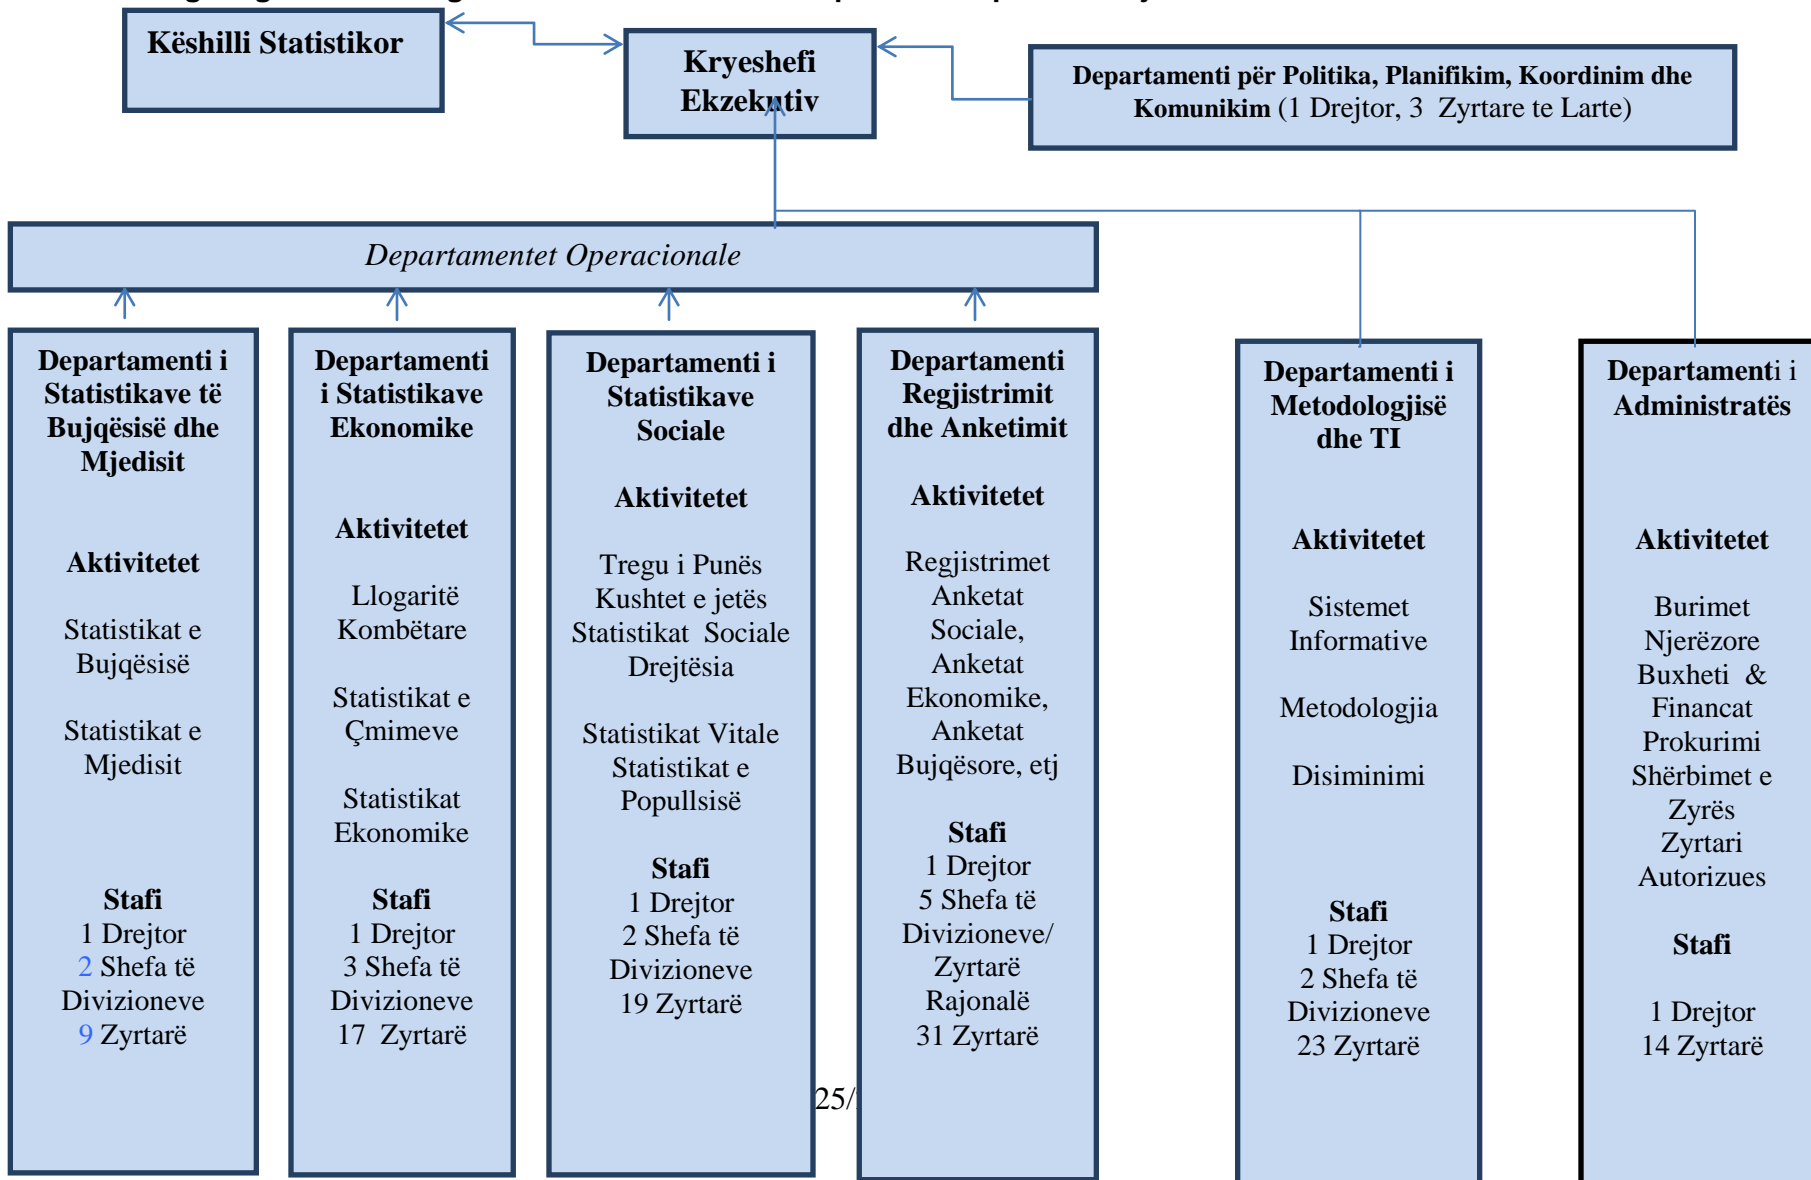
Këshilli Statistikor

Kryeshefi Ekzekutiv

Departamenti për Politika, Planifikim, Koordinim dhe Komunikim (1 Drejtor, 3 Zyrtare te Larte)

Departamentet Operacionale

Departamenti i Statistikave të Bujqësisë dhe Mjedisit

Aktivitetet

Statistikat e Bujqësisë

Statistikat e Mjedisit

Stafi
1 Drejtor
2 Shefa të Divizioneve
9 Zyrtarë

Departamenti i Statistikave Ekonomike

Aktivitetet

Llogaritë Kombëtare

Statistikat e Çmimeve

Statistikat Ekonomike

Stafi
1 Drejtor
3 Shefa të Divizioneve
17 Zyrtarë

Departamenti i Statistikave Sociale

Aktivitetet

Tregu i Punës
Kushtet e jetës
Statistikat Sociale
Drejtësia

Statistikat Vitale
Statistikat e Popullsisë

Stafi
1 Drejtor
2 Shefa të Divizioneve
19 Zyrtarë

Departamenti Regjistrimit dhe Anketimit

Aktivitetet

Regjistrimet
Anketat Sociale,
Anketat Ekonomike,
Anketat Bujqësore, etj

Stafi
1 Drejtor
5 Shefa të Divizioneve/ Zyrtarë Rajonalë
31 Zyrtarë

Departamenti i Metodologjisë dhe TI

Aktivitetet

Sistemet Informative

Metodologjia

Disiminimi

Stafi
1 Drejtor
2 Shefa të Divizioneve
23 Zyrtarë

Departamenti i Administratës

Aktivitetet

Burimet Njerëzore
Buxheti & Financat
Prokurimi
Shërbimet e Zyrës
Zyrtari Autorizues

Stafi

1 Drejtor
14 Zyrtarë

25/